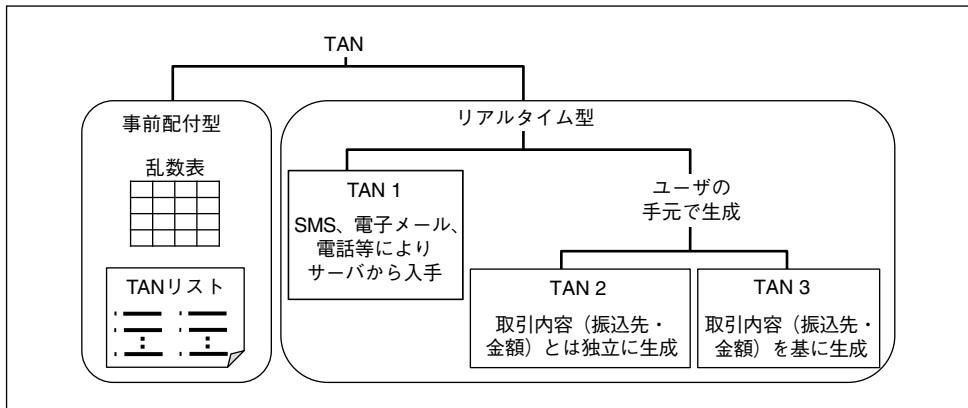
TAN

事前配付型

乱数表

TANリスト

リアルタイム型

TAN 1

SMS、電子メール、電話等によりサーバから入手

ユーザの手元で生成

TAN 2

取引内容（振込先・金額）とは独立に生成

TAN 3

取引内容（振込先・金額）を基に生成